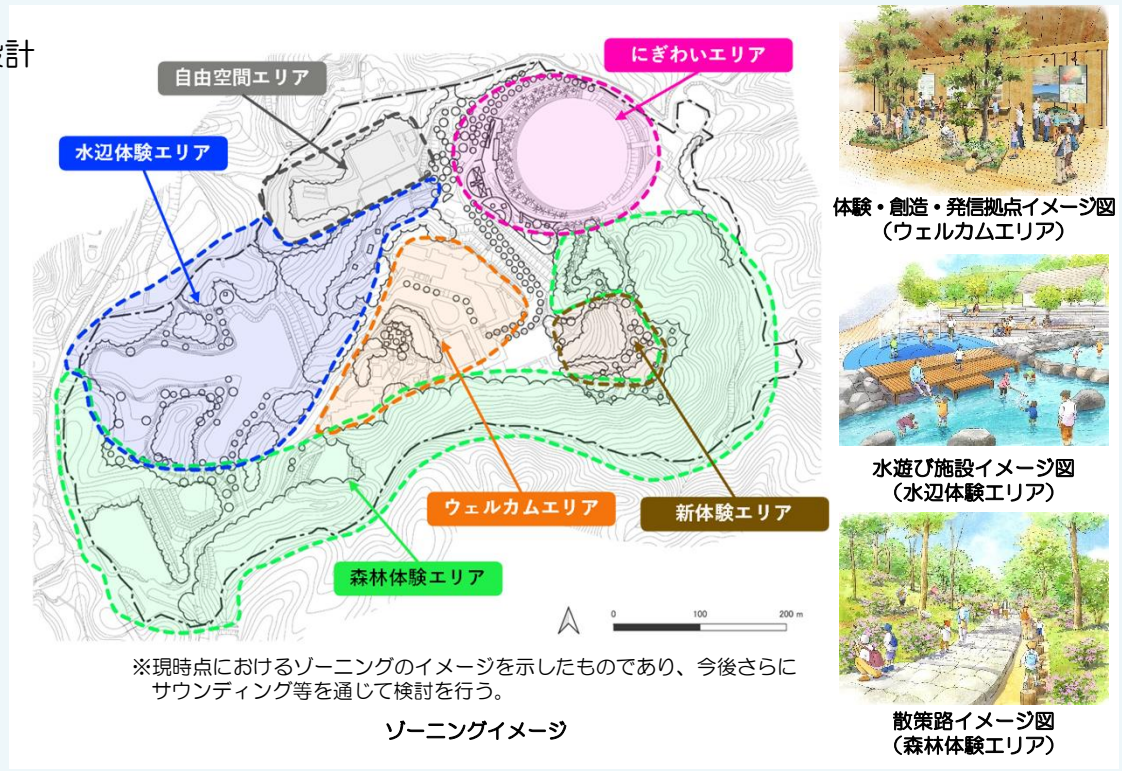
討

自由空間エリア

にぎわいエリア

水辺体験エリア

ウェルカムエリア

新体験エリア

森林体験エリア

0 100 200 m

※現時点におけるゾーニングのイメージを示したものであり、今後さらにサウンディング等を通じて検討を行う。

ゾーニングイメージ

体験・創造・発信拠点イメージ図
（ウェルカムエリア）

水遊び施設イメージ図
（水辺体験エリア）

散策路イメージ図
（森林体験エリア）